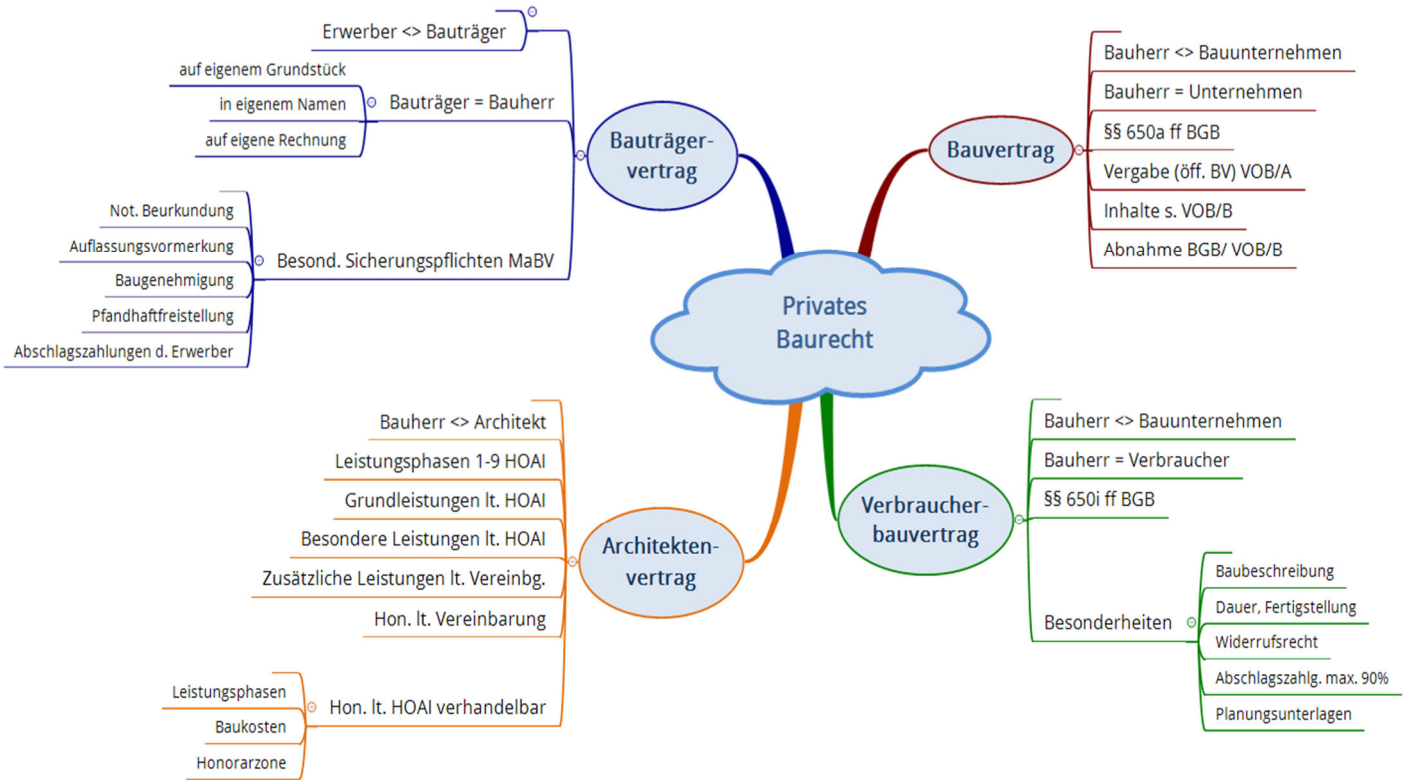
Privates Baurecht

Bauträgervertrag

Erwerber <> Bauträger

Bauträger = Bauherr
auf eigenem Grundstück
in eigenem Namen
auf eigene Rechnung

Besond. Sicherungspflichten MaBV
Not. Beurkundung
Auflassungsvormerkung
Baugenehmigung
Pfandhaftfreistellung
Abschlagszahlungen d. Erwerber

Bauvertrag

Bauherr <> Bauunternehmen
Bauherr = Unternehmen
§§ 650a ff BGB
Vergabe (öff. BV) VOB/A
Inhalte s. VOB/B
Abnahme BGB/ VOB/B

Architektenvertrag

Bauherr <> Architekt
Leistungsphasen 1-9 HOAI
Grundleistungen lt. HOAI
Besondere Leistungen lt. HOAI
Zusätzliche Leistungen lt. Vereinbg.
Hon. lt. Vereinbarung
Hon. lt. HOAI verhandelbar
Leistungsphasen
Baukosten
Honorarzone

Verbraucherbauvertrag

Bauherr <> Bauunternehmen
Bauherr = Verbraucher
§§ 650i ff BGB
Besonderheiten
Baubeschreibung
Dauer, Fertigstellung
Widerrufsrecht
Abschlagszahlg. max. 90%
Planungsunterlagen